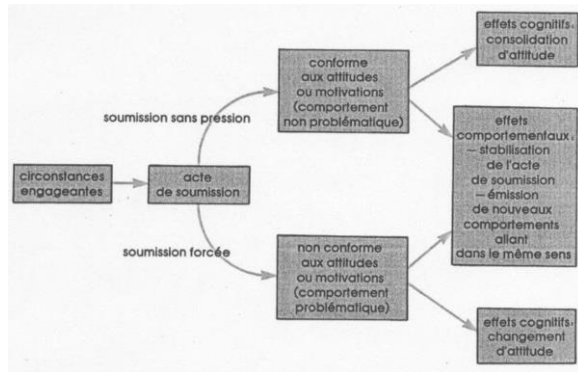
circonstances engageantes

acte de soumission

soumission sans pression

soumission forcée

conforme aux attitudes ou motivations (comportement non problématique)

non conforme aux attitudes ou motivations (comportement problématique)

effets cognitifs: consolidation d'attitude

effets comportementaux: – stabilisation de l'acte de soumission – émission de nouveaux comportements allant dans le même sens

effets cognitifs: changement d'attitude